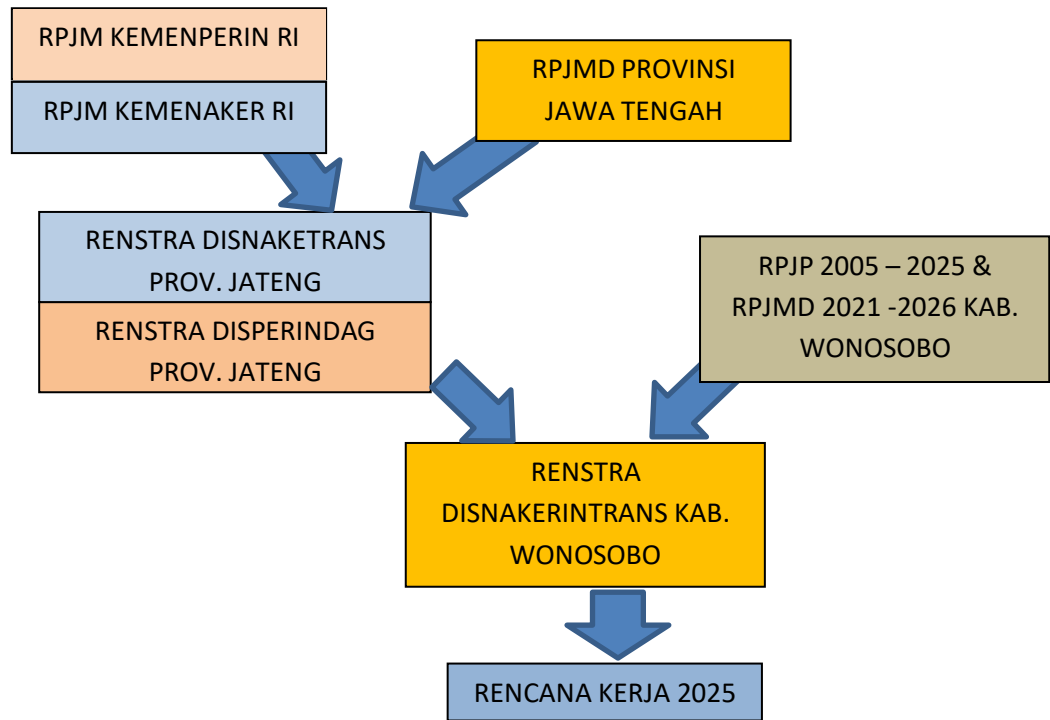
RPJM KEMENPERIN RI

RPJM KEMENAKER RI

RPJMD PROVINSI JAWA TENGAH

RENSTRA DISNAKETRANS PROV. JATENG

RENSTRA DISPERINDAG PROV. JATENG

RPJP 2005 – 2025 & RPJMD 2021 -2026 KAB. WONOSOBO

RENSTRA DISNAKERINTRANS KAB. WONOSOBO

RENCANA KERJA 2025